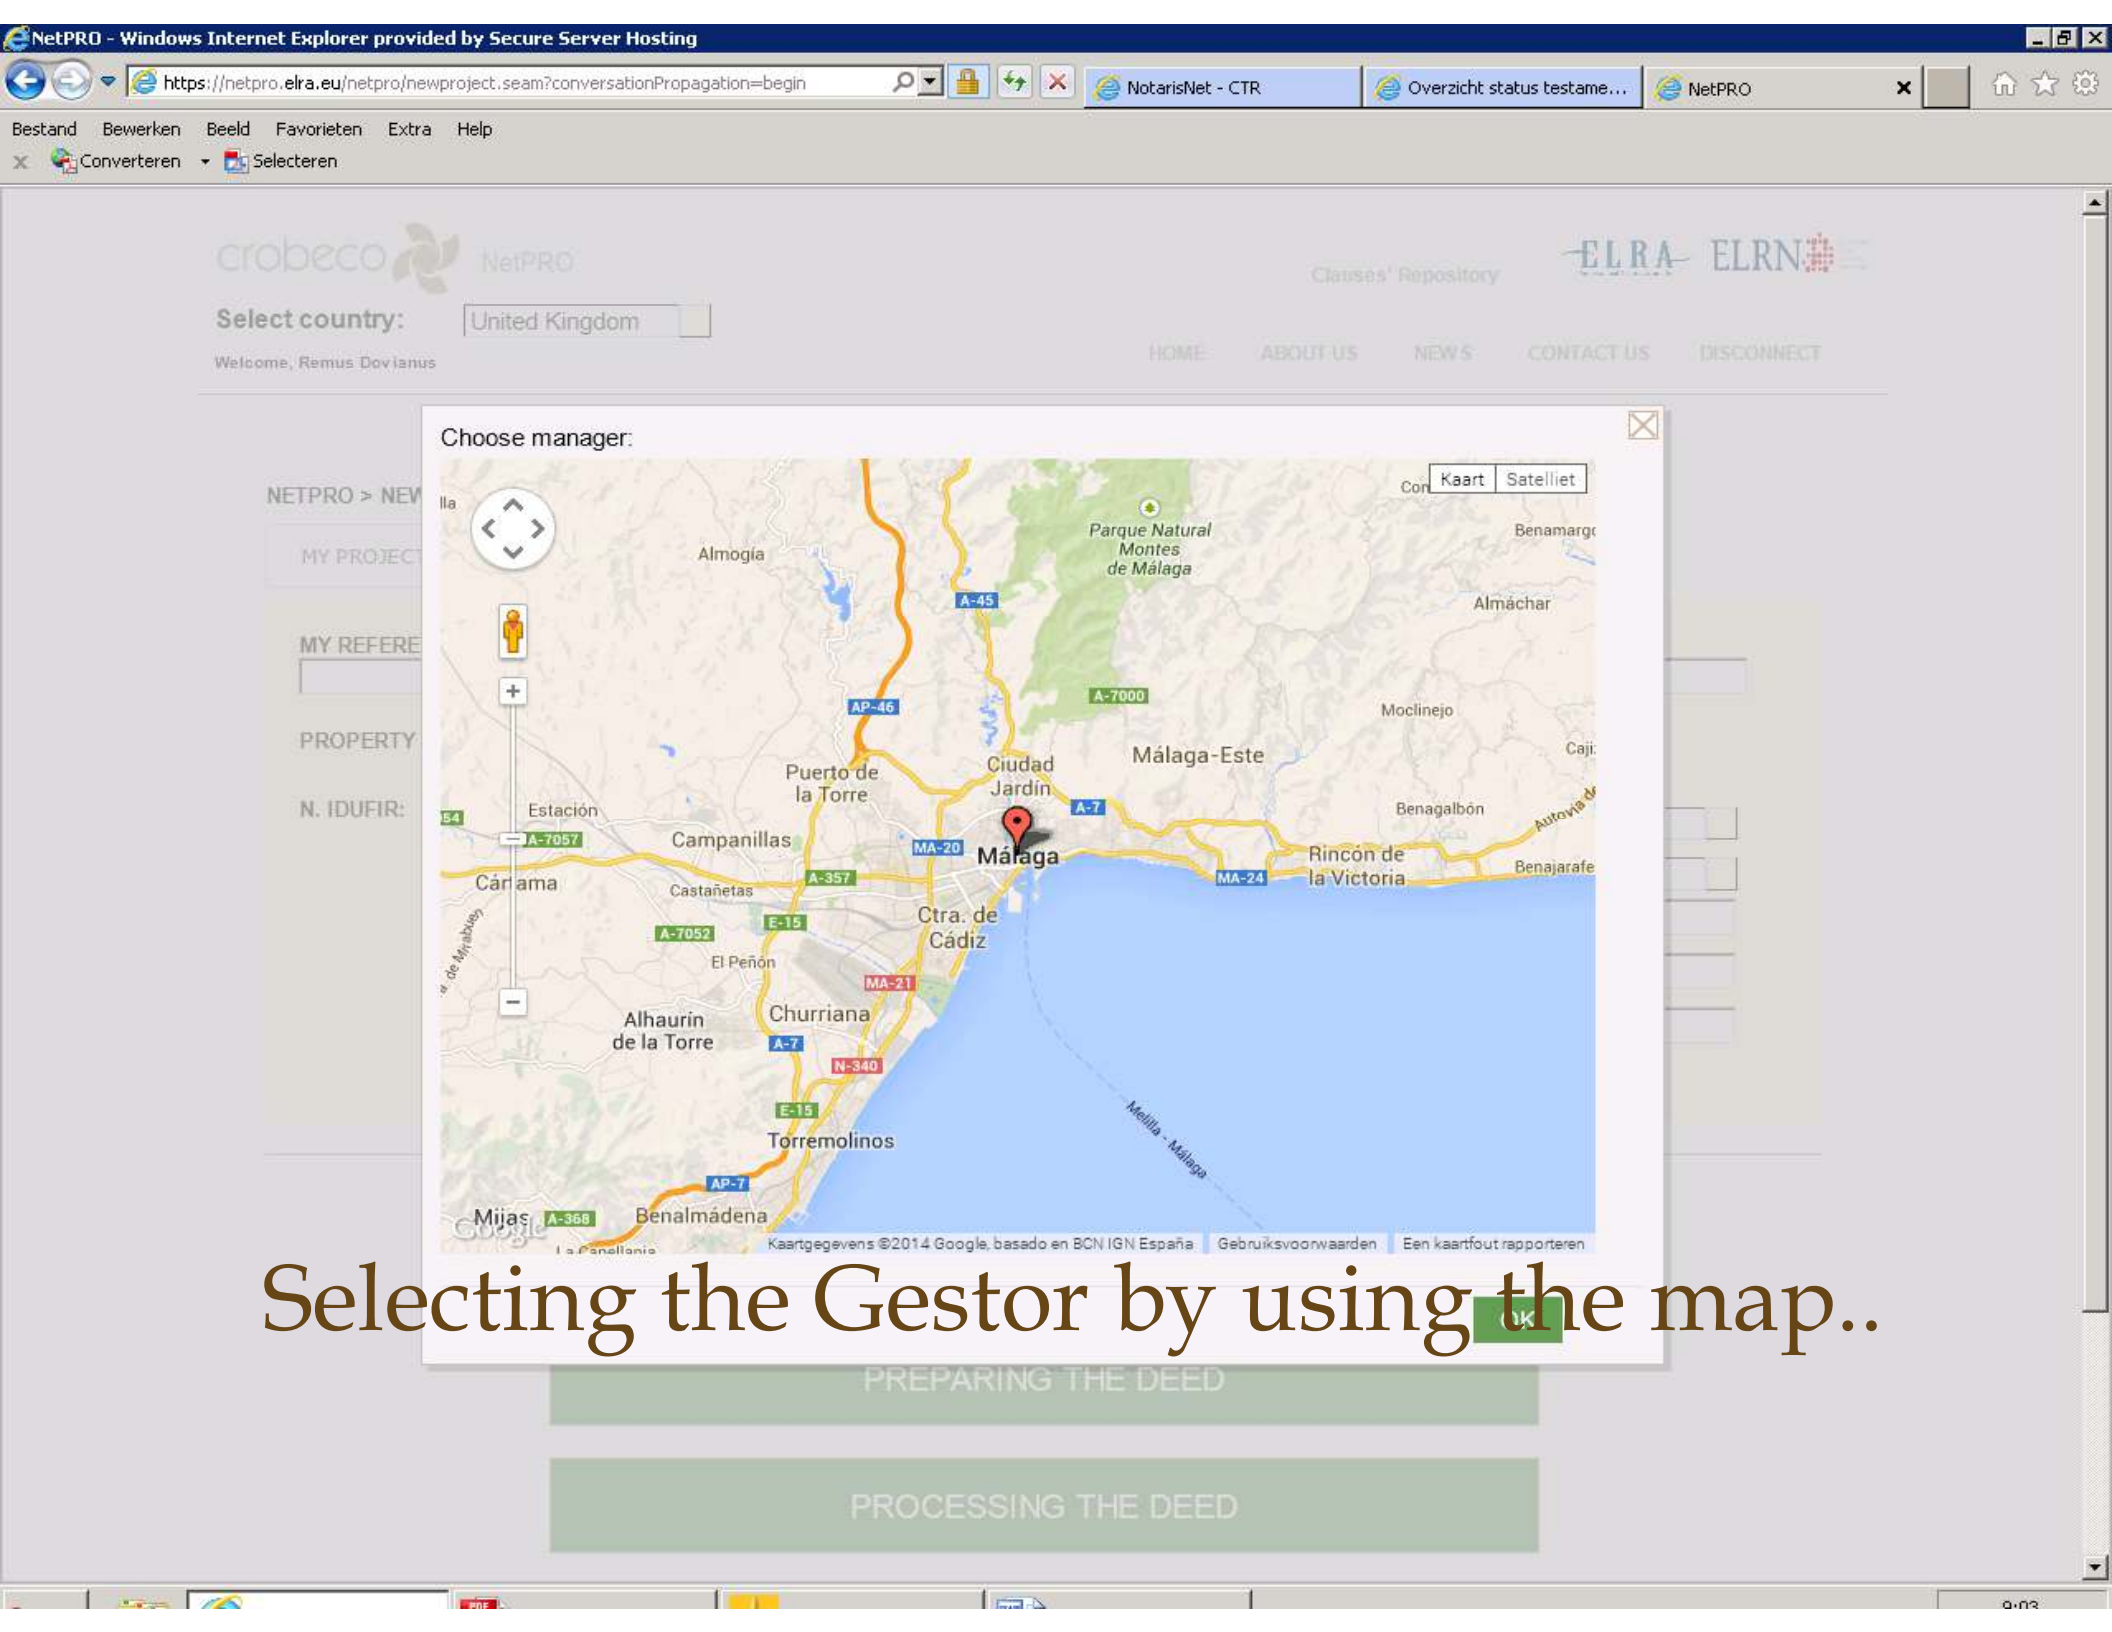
NetPRO - Windows Internet Explorer provided by Secure Server Hosting

https://netpro.elra.eu/netpro/newproject.seam?conversationPropagation=begin

NotarisNet - CTR | Overzicht status testame... | NetPRO

Bestand Bewerken Beeld Favorieten Extra Help

Converteren Selecteren

crobeco NetPRO

Clauses' Repository

ELRA ELRN

Select country: United Kingdom

Welcome, Remus Dovianus

HOME ABOUT US NEWS CONTACT US DISCONNECT

NETPRO > NEW

MY PROJECT

MY REFERE

PROPERTY

N. IDUFIR:

Choose manager:

Kaart Satelliet

Almogía
Parque Natural Montes de Málaga
Benamargo
Almáchar
A-45
AP-46
A-7000
Moclinejo
Ciudad Jardín
Málaga-Este
Caja
Puerto de la Torre
Estación
Campanillas
A-7057
A-7
Benagalbón
Autovía
MA-20
Málaga
Rincón de la Victoria
Benajarafe
MA-24
Cártama
Castañetas
A-357
E-15
Ctra. de Cádiz
A-7052
El Peñón
MA-21
Alhaurín de la Torre
Churriana
A-7
N-340
E-15
Melilla - Málaga
Torremolinos
AP-7
Mijas
A-368
Benalmádena
La Capellania
Google

Kaartgegevens ©2014 Google, basado en BCN IGN España | Gebruiksvoorwaarden | Een kaartfout rapporteren

Selecting the Gestor by using the map..

OK

PREPARING THE DEED

PROCESSING THE DEED

9:03